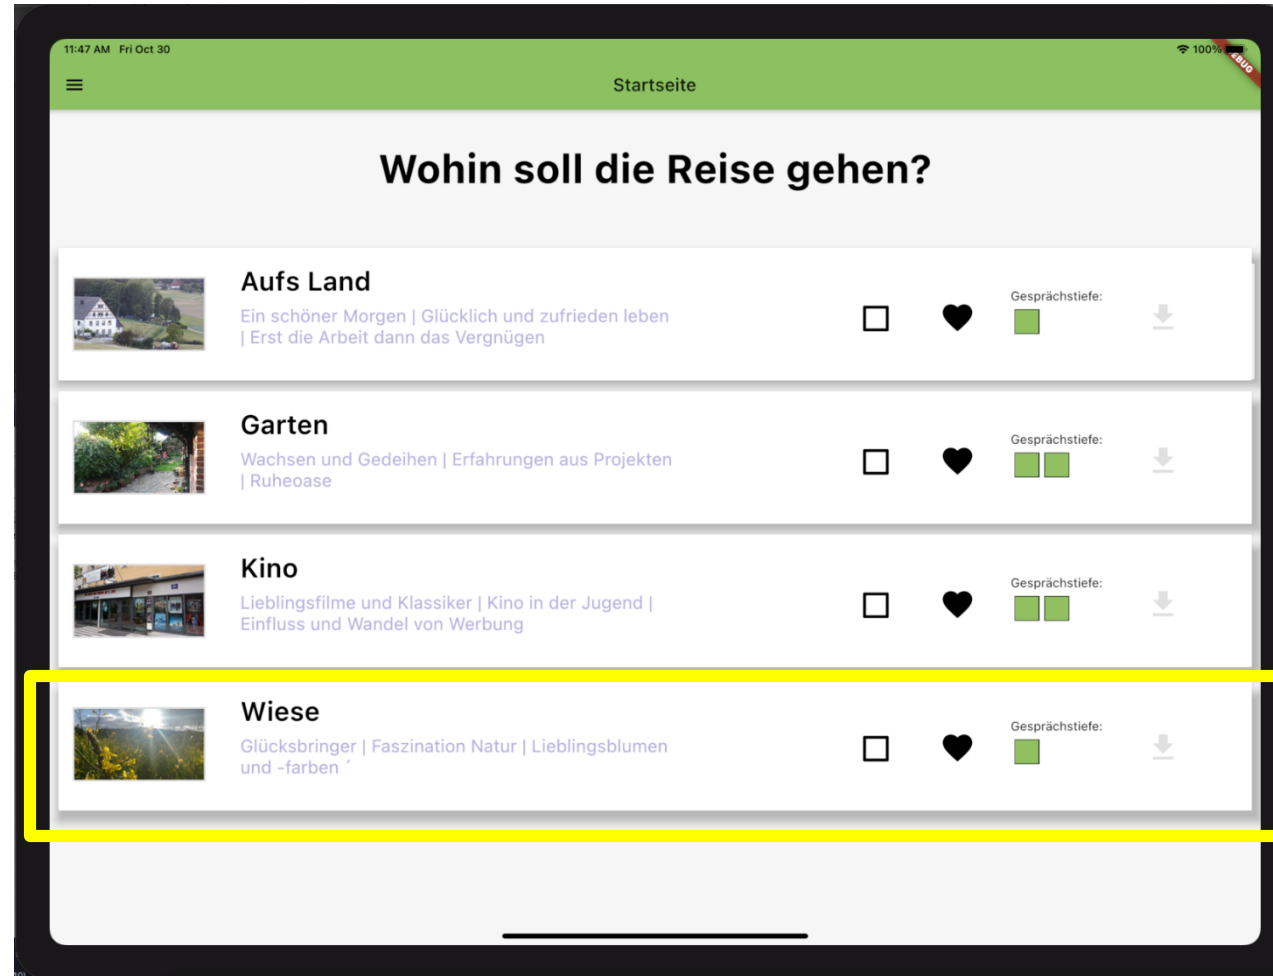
11:47 AM Fri Oct 30

100%

EBUG

Startseite

Wohin soll die Reise gehen?

Aufs Land

Ein schöner Morgen | Glücklich und zufrieden leben | Erst die Arbeit dann das Vergnügen

Gesprächstiefe:

Garten

Wachsen und Gedeihen | Erfahrungen aus Projekten | Ruheoase

Gesprächstiefe:

Kino

Lieblingsfilme und Klassiker | Kino in der Jugend | Einfluss und Wandel von Werbung

Gesprächstiefe:

Wiese

Glücksbringer | Faszination Natur | Lieblingsblumen und -farben ´

Gesprächstiefe: